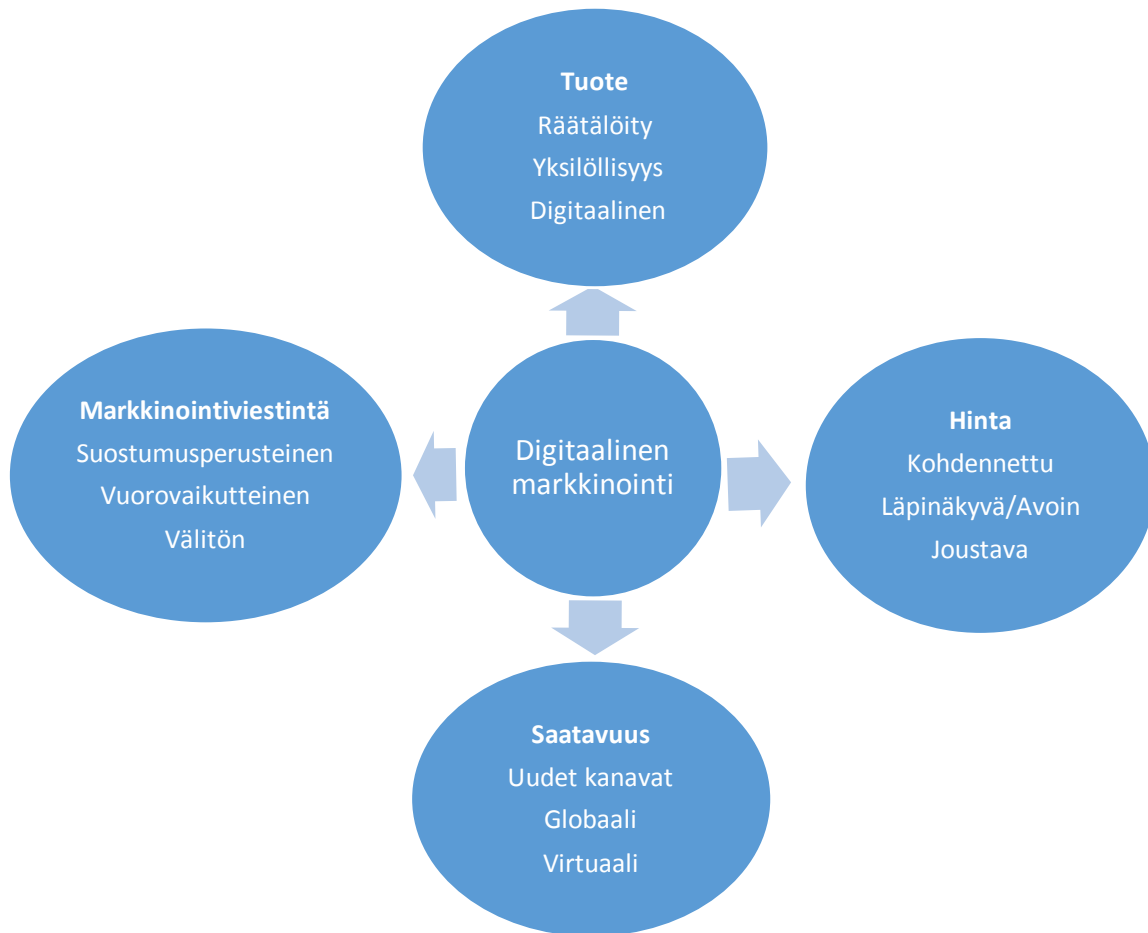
Tuote
Räätälöity
Yksilöllisyys
Digitaalinen

Markkinointiviestintä
Suostumusperusteinen
Vuorovaikutteinen
Välitön

Digitaalinen markkinointi

Hinta
Kohdennettu
Läpinäkyvä/Avoin
Joustava

Saatavuus
Uudet kanavat
Globaali
Virtuaali